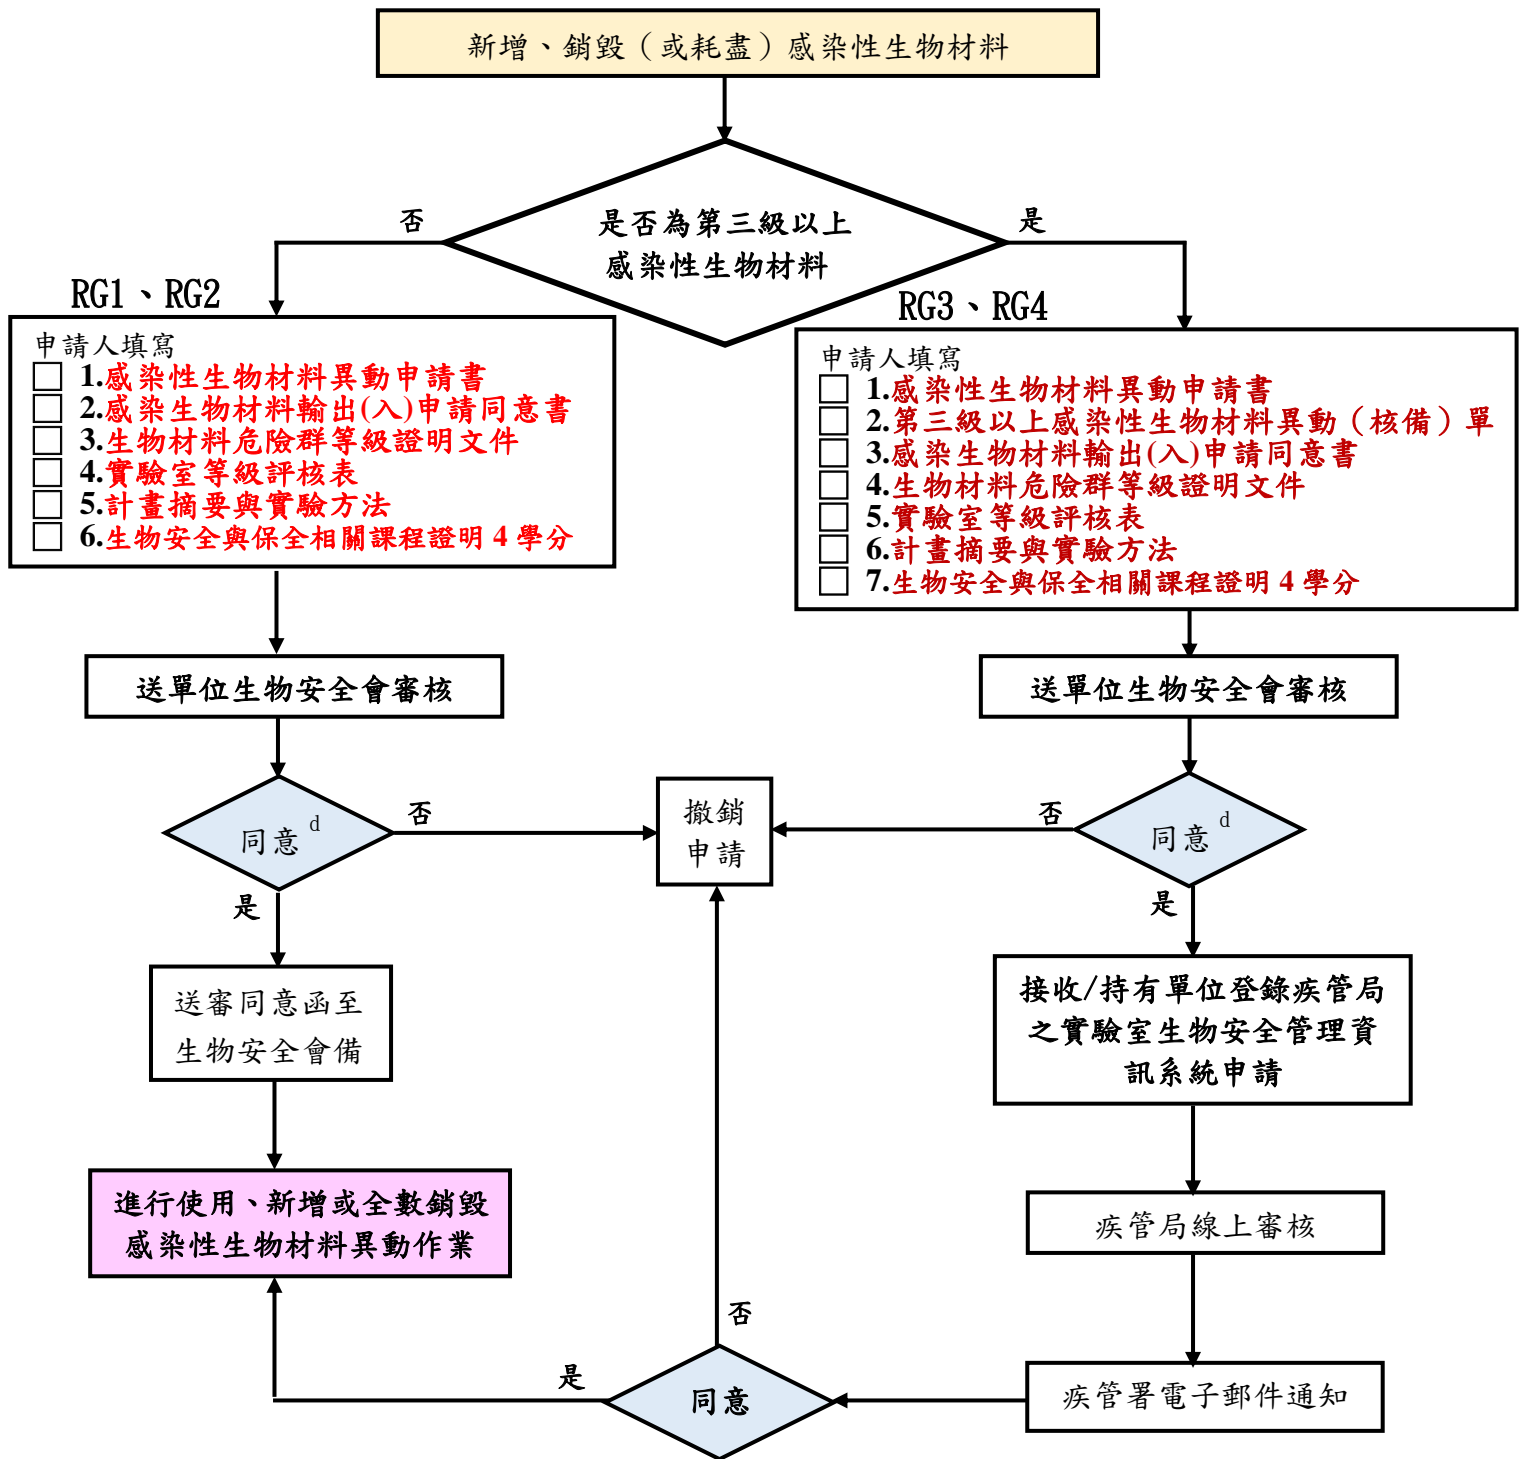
新增、銷毀（或耗盡）感染性生物材料

是否為第三級以上感染性生物材料

否

是

RG1、RG2

申請人填寫
1.感染性生物材料異動申請書
2.感染生物材料輸出(入)申請同意書
3.生物材料危險群等級證明文件
4.實驗室等級評核表
5.計畫摘要與實驗方法
6.生物安全與保全相關課程證明 4 學分

RG3、RG4

申請人填寫
1.感染性生物材料異動申請書
2.第三級以上感染性生物材料異動（核備）單
3.感染生物材料輸出(入)申請同意書
4.生物材料危險群等級證明文件
5.實驗室等級評核表
6.計畫摘要與實驗方法
7.生物安全與保全相關課程證明 4 學分

送單位生物安全會審核

送單位生物安全會審核

同意 $^d$

否

撤銷申請

否

同意 $^d$

是

是

送審同意函至生物安全會備

接收/持有單位登錄疾管局之實驗室生物安全管理資訊系統申請

進行使用、新增或全數銷毀感染性生物材料異動作業

疾管局線上審核

否

是

同意

疾管署電子郵件通知